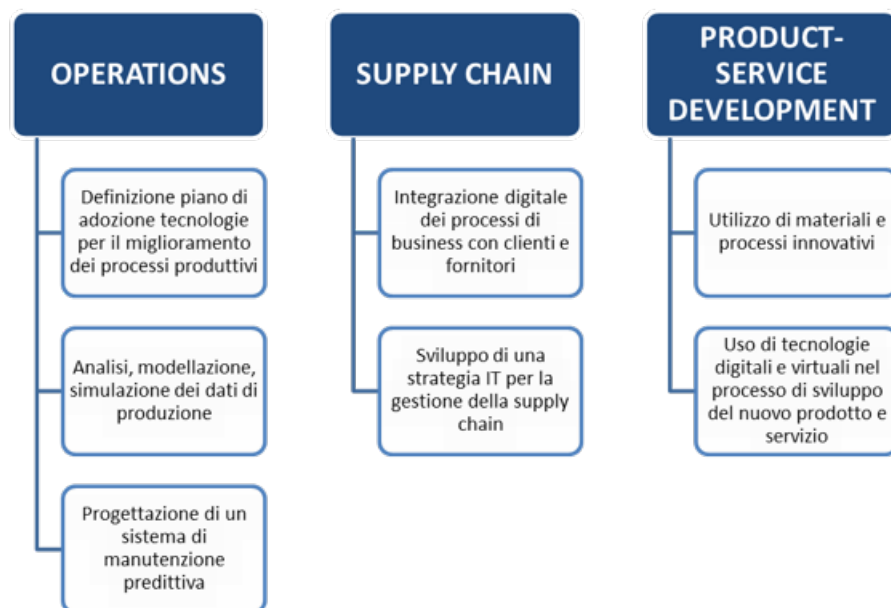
OPERATIONS

Definizione piano di adozione tecnologie per il miglioramento dei processi produttivi

Analisi, modellazione, simulazione dei dati di produzione

Progettazione di un sistema di manutenzione predittiva

SUPPLY CHAIN

Integrazione digitale dei processi di business con clienti e fornitori

Sviluppo di una strategia IT per la gestione della supply chain

PRODUCT-SERVICE DEVELOPMENT

Utilizzo di materiali e processi innovativi

Uso di tecnologie digitali e virtuali nel processo di sviluppo del nuovo prodotto e servizio